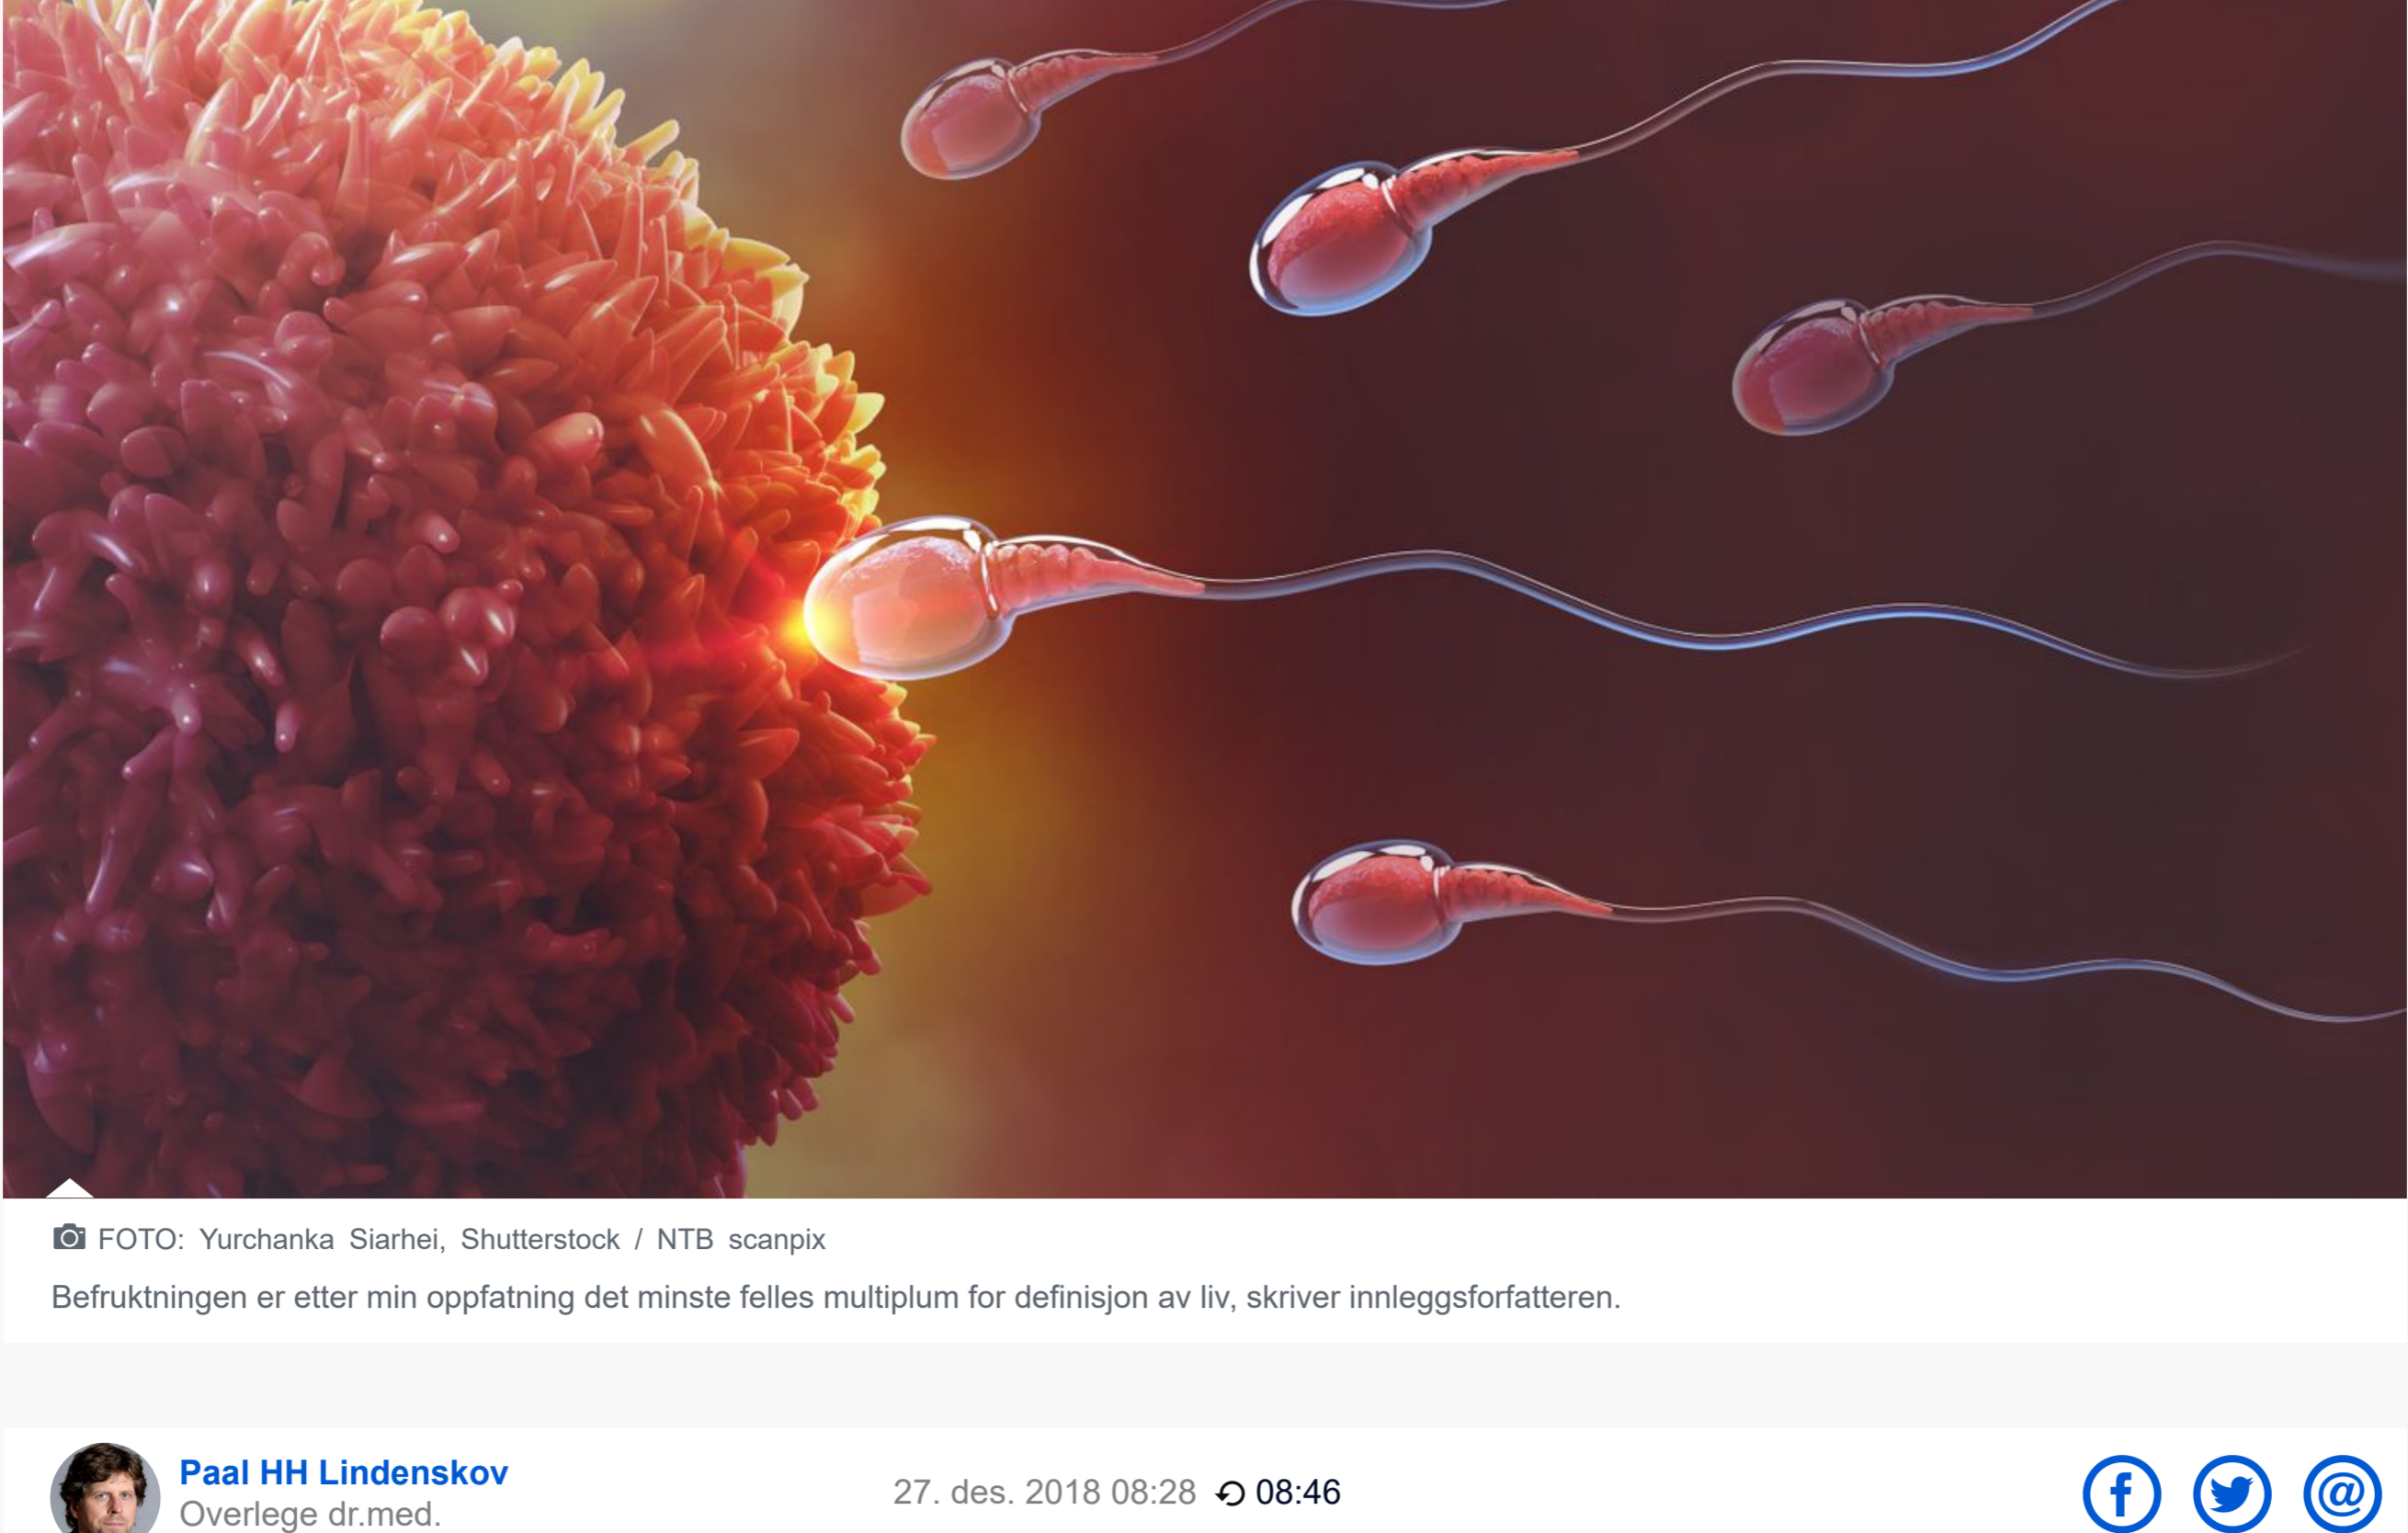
FOTO: Yurchanka Siarhei, Shutterstock / NTB scanpix

Befruktningen er etter min oppfatning det minste felles multiplum for definisjon av liv, skriver innleggsforfatteren.

Paal HH Lindenskov
Overlege dr.med.

27. des. 2018 08:28 08:46

f

@